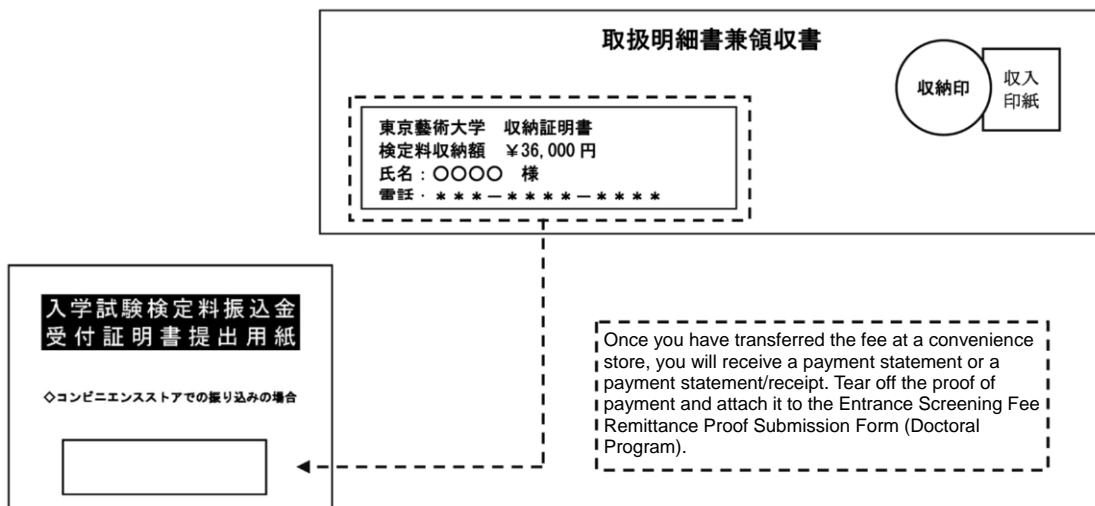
取扱明細書兼領収書

収納印

収入
印紙

東京藝術大学　収納証明書
検定料収納額　¥36, 000 円
氏名：〇〇〇〇　様
電話：＊＊＊－＊＊＊＊－＊＊＊＊

入学試験検定料振込金
受付証明書提出用紙

◇コンビニエンスストアでの振り込みの場合

Once you have transferred the fee at a convenience store, you will receive a payment statement or a payment statement/receipt. Tear off the proof of payment and attach it to the Entrance Screening Fee Remittance Proof Submission Form (Doctoral Program).